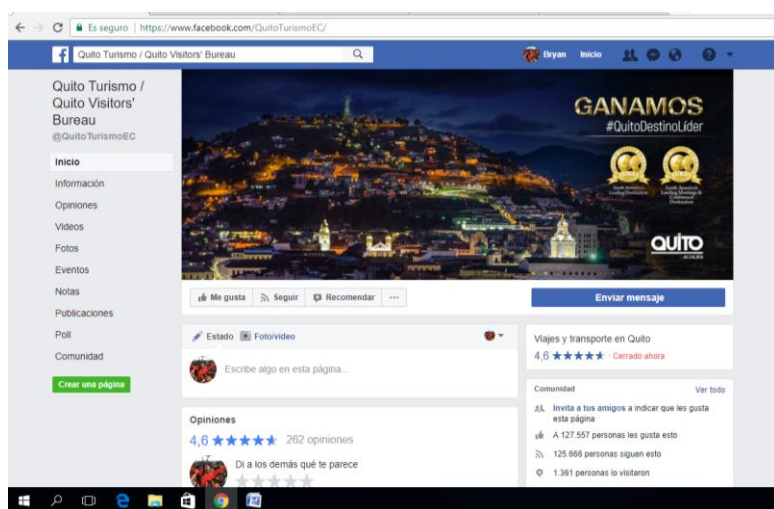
Es seguro | https://www.facebook.com/QuitoTurismoEC/

Quito Turismo / Quito Visitors' Bureau

Bryan Inicio

Quito Turismo / Quito Visitors' Bureau
@QuitoTurismoEC

Inicio
Información
Opiniones
Videos
Fotos
Eventos
Notas
Publicaciones
Poll
Comunidad

Crear una página

GANAMOS
#QuitoDestinoLíder

QUITO

Me gusta
Seguir
Recomendar
...

Enviar mensaje

Estado
Foto/video

Escribe algo en esta página...

Viajes y transporte en Quito
4,6 ★★★★★ · Cerrado ahora

Opiniones
4,6 ★★★★★ 262 opiniones

Di a los demás qué te parece

Comunidad
Ver todo

Invita a tus amigos a indicar que les gusta esta página
A 127.557 personas les gusta esto
125.666 personas siguen esto
1.361 personas lo visitaron